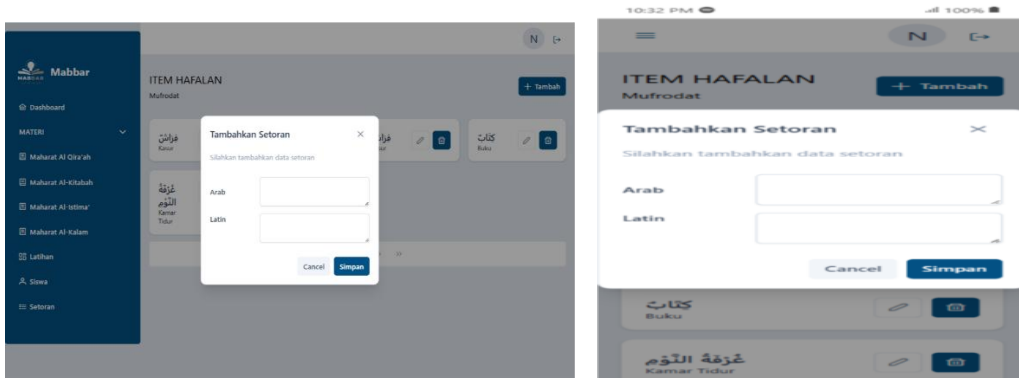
N

Mabbar
MABBAR

Dashboard

MATERI

Maharat Al Qira'ah

Maharat Al-Kitabah

Maharat Al-Istima'

Maharat Al-Kalam

Latihan

Siswa

Setoran

ITEM HAFALAN
Mufrodat

+ Tambah

فِرَاشٌ
Kasur

فِرَاشٌ
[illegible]ar

كِتَابٌ
Buku

غُرْفَةُ النَّوْمِ
Kamar Tidur

Tambahkan Setoran

Silahkan tambahkan data setoran

Arab

Latin

Cancel

Simpan

10:32 PM

100%

N

ITEM HAFALAN
Mufrodat

+ Tambah

Tambahkan Setoran

Silahkan tambahkan data setoran

Arab

Latin

Cancel

Simpan

كِتَابٌ
Buku

غُرْفَةُ النَّوْمِ
Kamar Tidur